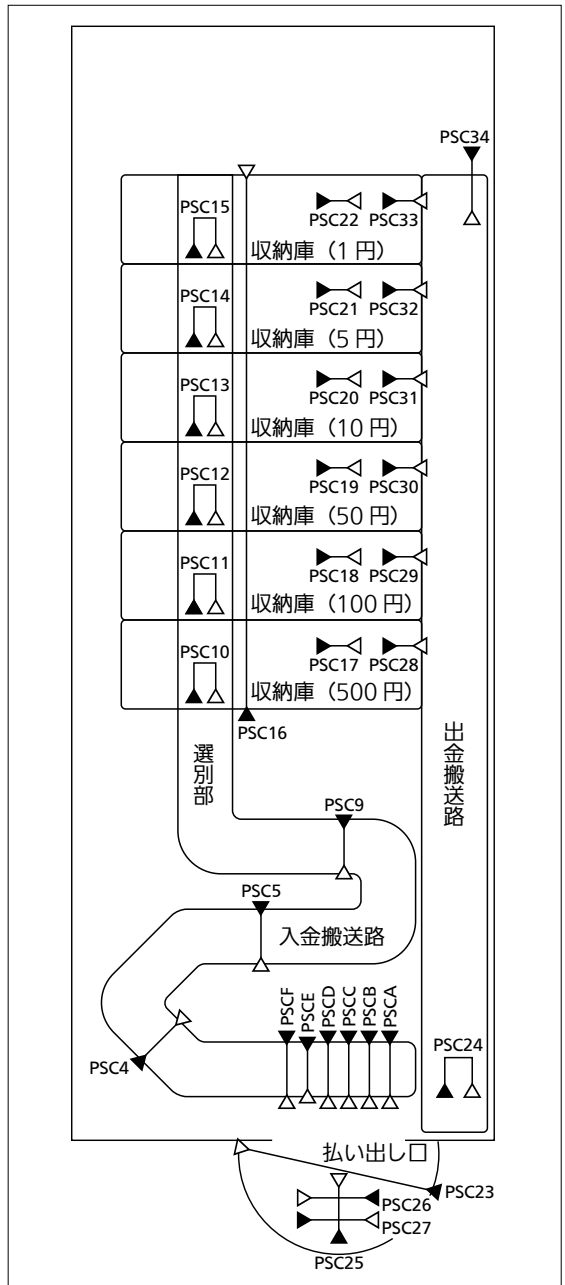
PSC34
PSC15
PSC22 PSC33
収納庫（1 円）
PSC14
PSC21 PSC32
収納庫（5 円）
PSC13
PSC20 PSC31
収納庫（10 円）
PSC12
PSC19 PSC30
収納庫（50 円）
PSC11
PSC18 PSC29
収納庫（100 円）
PSC10
PSC17 PSC28
収納庫（500 円）
PSC16
選別部
出金搬送路
PSC9
PSC5
入金搬送路
PSCF PSCE PSCD PSCC PSCB PSCA
PSC4
PSC24
払い出し口
PSC23
PSC26
PSC27
PSC25